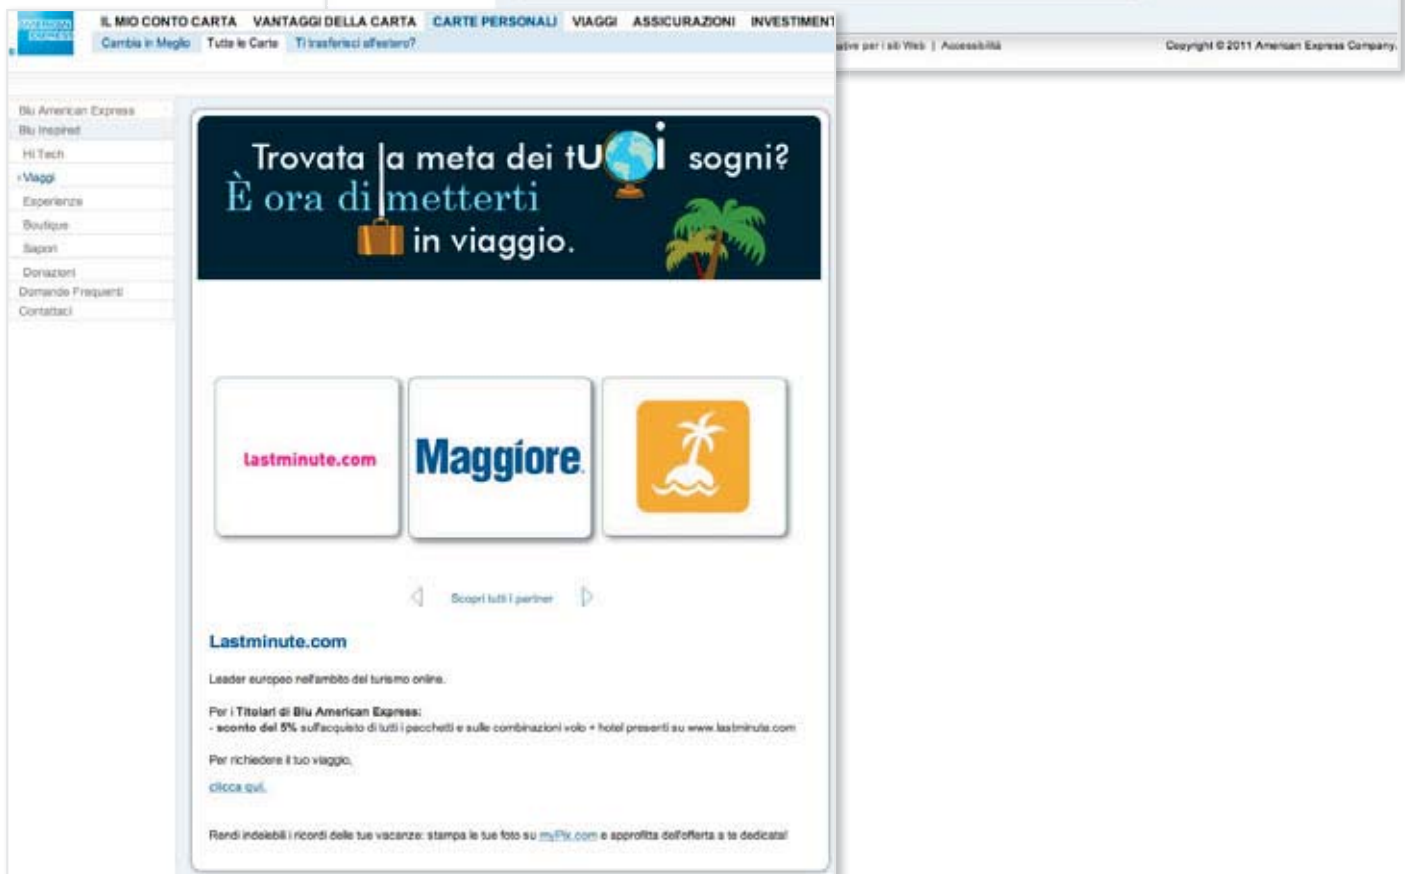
AMERICAN EXPRESS

IL MIO CONTO CARTA VANTAGGI DELLA CARTA CARTE PERSONALI VIAGGI ASSICURAZIONI INVESTIMENT

Cambia in Meglio Tutte le Carte Ti trasferisci all'estero?

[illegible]tive per i siti Web | Accessibilità Copyright © 2011 American Express Company.

Blu American Express
Blu Inspired
Hi Tech
Viaggi
Esperienze
Boutique
Sapori
Donazioni
Domande Frequenti
Contattaci

Trovata la meta dei tuoi sogni?
È ora di metterti in viaggio.

lastminute.com

Maggiore

Scopri tutti i partner

Lastminute.com

Leader europeo nell'ambito del turismo online.

Per i Titolari di Blu American Express:
- sconto del 5% sull'acquisto di tutti i pacchetti e sulle combinazioni volo + hotel presenti su www.lastminute.com

Per richiedere il tuo viaggio,

clicca qui.

Rendi indelebili i ricordi delle tue vacanze: stampa le tue foto su myPix.com e approfitta dell'offerta a te dedicata!